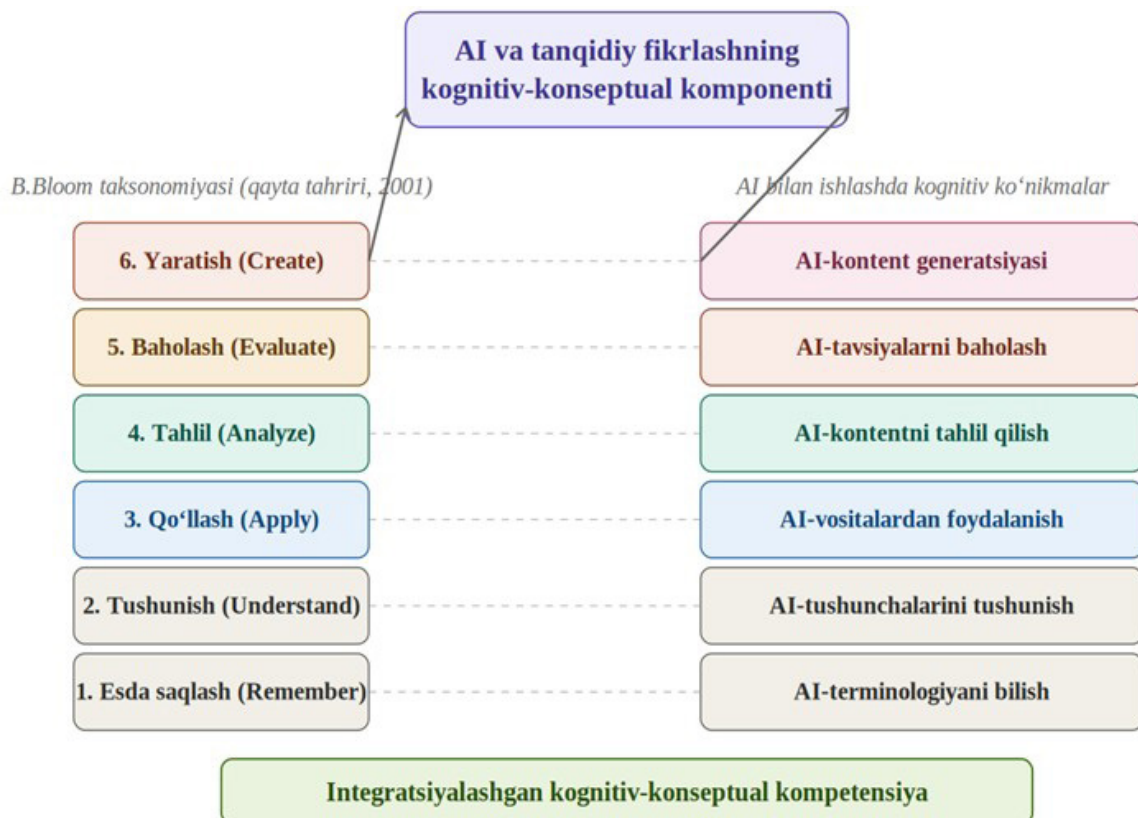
AI va tanqidiy fikrlashning kognitiv-konseptual komponenti

B.Bloom taksonomiyasi (qayta tahriri, 2001)

AI bilan ishlashda kognitiv ko‘nikmalar

6. Yaratish (Create)

AI-kontent generatsiyasi

5. Baholash (Evaluate)

AI-tavsiyalarni baholash

4. Tahlil (Analyze)

AI-kontentni tahlil qilish

3. Qo‘llash (Apply)

AI-vositalardan foydalanish

2. Tushunish (Understand)

AI-tushunchalarini tushunish

1. Esda saqlash (Remember)

AI-terminologiyani bilish

Integratsiyalashgan kognitiv-konseptual kompetensiya